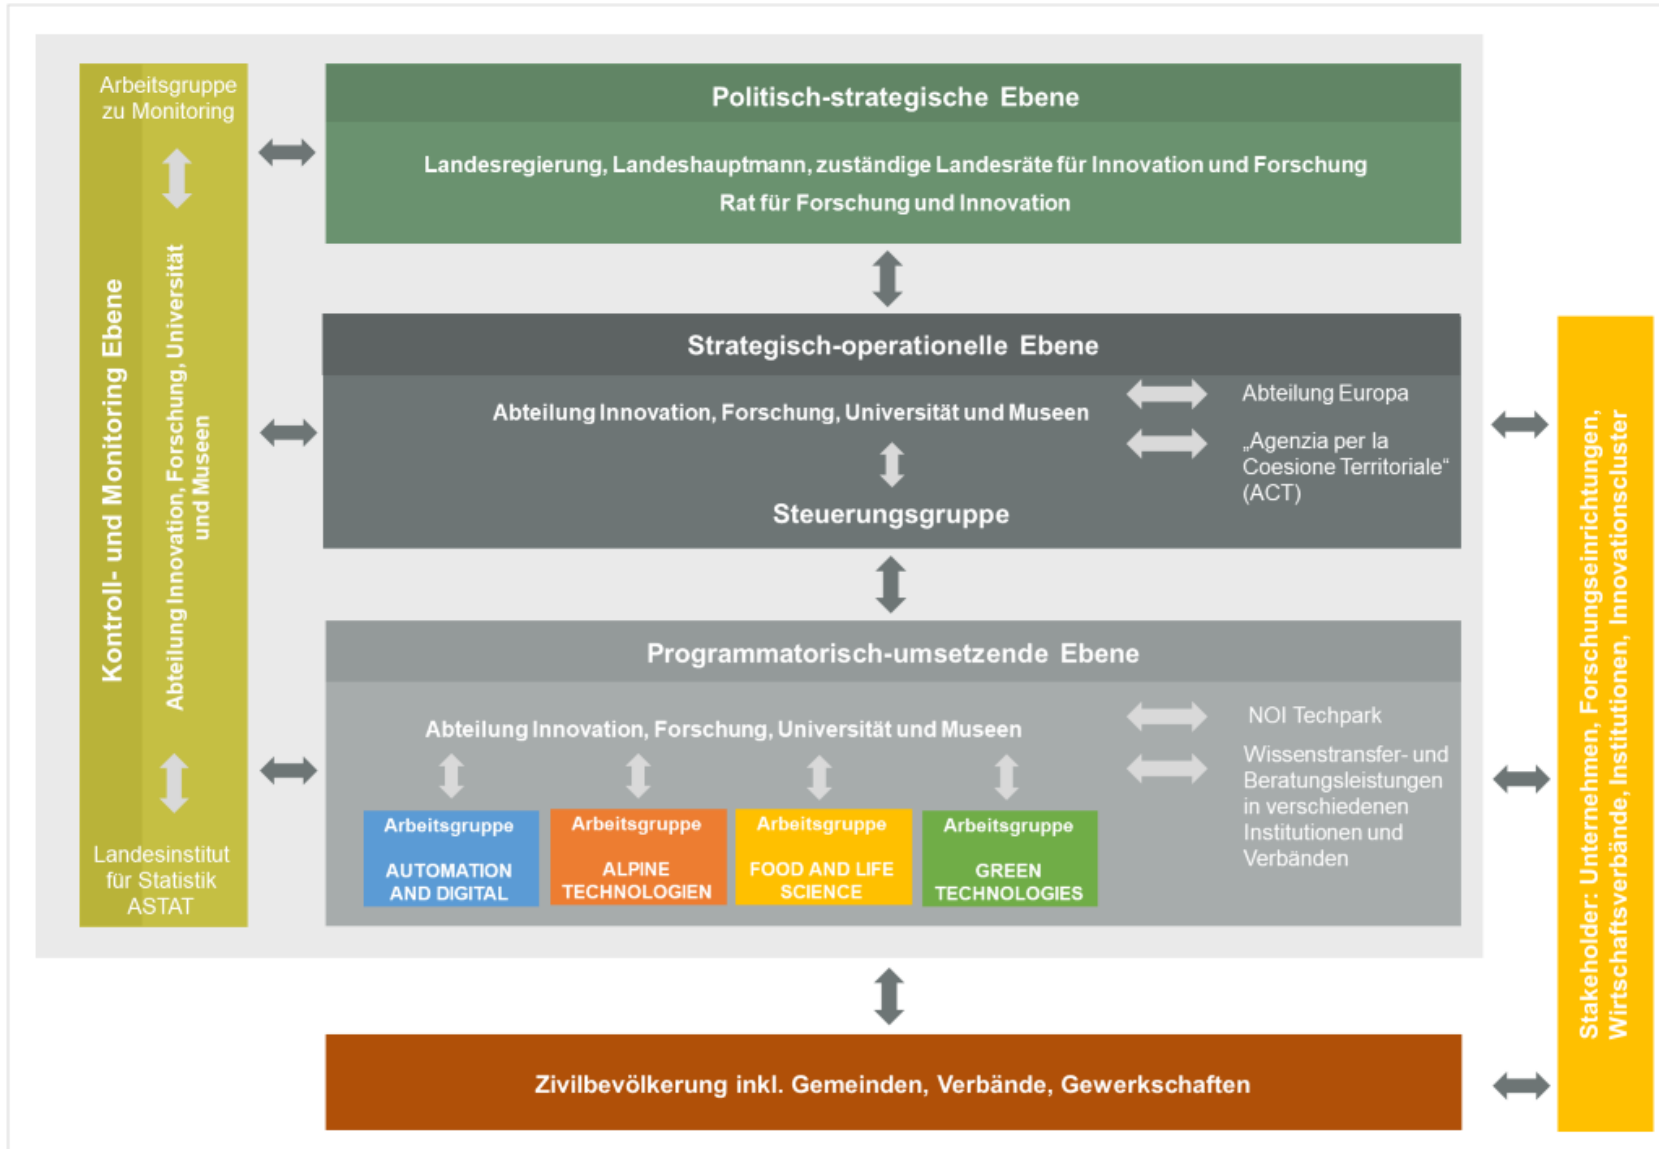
Arbeitsgruppe zu Monitoring

Kontroll- und Monitoring Ebene

Abteilung Innovation, Forschung, Universität und Museen

Landesinstitut für Statistik ASTAT

Politisch-strategische Ebene

Landesregierung, Landeshauptmann, zuständige Landesräte für Innovation und Forschung

Rat für Forschung und Innovation

Strategisch-operationelle Ebene

Abteilung Innovation, Forschung, Universität und Museen

Steuerungsgruppe

Abteilung Europa

„Agenzia per la Coesione Territoriale" (ACT)

Programmatorisch-umsetzende Ebene

Abteilung Innovation, Forschung, Universität und Museen

Arbeitsgruppe AUTOMATION AND DIGITAL

Arbeitsgruppe ALPINE TECHNOLOGIEN

Arbeitsgruppe FOOD AND LIFE SCIENCE

Arbeitsgruppe GREEN TECHNOLOGIES

NOI Techpark

Wissenstransfer- und Beratungsleistungen in verschiedenen Institutionen und Verbänden

Zivilbevölkerung inkl. Gemeinden, Verbände, Gewerkschaften

Stakeholder: Unternehmen, Forschungseinrichtungen, Wirtschaftsverbände, Institutionen, Innovationscluster